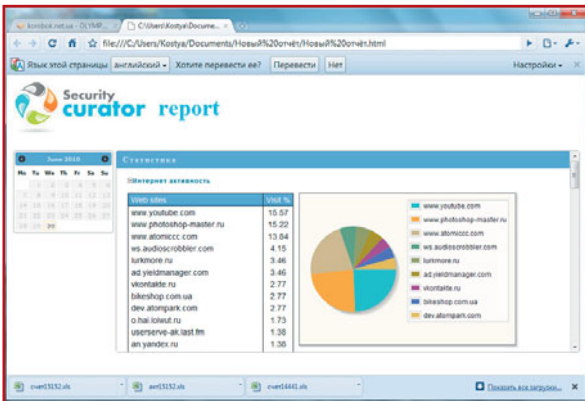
konobok.net.ua - OLYMP... × C:\Users\Kostya\Docume... ×

file:///C:/Users/Kostya/Documents/Новый%20отчёт/Новый%20отчёт.html

Язык этой страницы: английский ▾ Хотите перевести ее? Перевести Нет Настройки ▾ ×

Security curator report

June 2010

| Mo | Tu | We | Th | Fr | Sa | Su |
|---|---|---|---|---|---|---|
| | 1 | 2 | 3 | 4 | 5 | 6 |
| 7 | 8 | 9 | 10 | 11 | 12 | 13 |
| 14 | 15 | 16 | 17 | 18 | 19 | 20 |
| 21 | 22 | 23 | 24 | 25 | 26 | 27 |
| 28 | 29 | 30 | | | | |

Статистика

Интернет активность

| Web sites | Visit % |
|---|---|
| www.youtube.com | 15.57 |
| www.photoshop-master.ru | 15.22 |
| www.atomiccc.com | 13.84 |
| ws.audioscrobbler.com | 4.15 |
| lurkmore.ru | 3.46 |
| ad.yieldmanager.com | 3.46 |
| vkontakte.ru | 2.77 |
| bikeshop.com.ua | 2.77 |
| dev.atompark.com | 2.77 |
| o.hai.lolwut.ru | 1.73 |
| userserve-ak.last.fm | 1.38 |
| an.yandex.ru | 1.38 |

www.youtube.com
www.photoshop-master.ru
www.atomiccc.com
ws.audioscrobbler.com
lurkmore.ru
ad.yieldmanager.com
vkontakte.ru
bikeshop.com.ua
dev.atompark.com

cvan15152.xls
avn15152.xls
cvan14441.xls
Показать все загрузки... ×